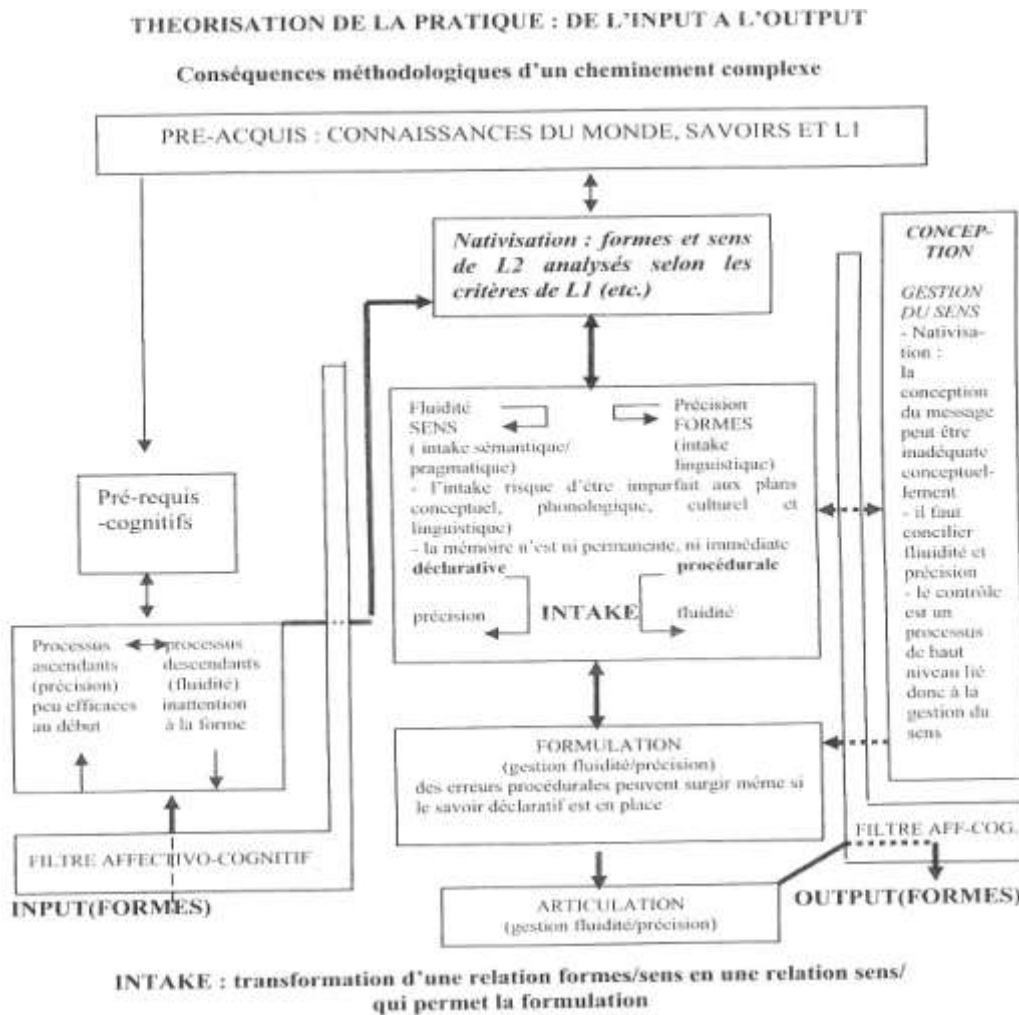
THEORISATION DE LA PRATIQUE : DE L'INPUT A L'OUTPUT

Conséquences méthodologiques d'un cheminement complexe

PRE-ACQUIS : CONNAISSANCES DU MONDE, SAVOIRS ET L1

Nativisation : formes et sens de L2 analysés selon les critères de L1 (etc.)

CONCEPTION

GESTION DU SENS
- Nativisation : la conception du message peut être inadéquate conceptuellement
- il faut concilier fluidité et précision
- le contrôle est un processus de haut niveau lié donc à la gestion du sens

Pré-requis -cognitifs

Fluidité SENS ( intake sémantique/ pragmatique)

Précision FORMES (intake linguistique)

- l'intake risque d'être imparfait aux plans conceptuel, phonologique, culturel et linguistique)
- la mémoire n'est ni permanente, ni immédiate

déclarative

procédurale

précision

INTAKE

fluidité

Processus ascendants (précision) peu efficaces au début

processus descendants (fluidité) inattention à la forme

FORMULATION
(gestion fluidité/précision)
des erreurs procédurales peuvent surgir même si le savoir déclaratif est en place

FILTRE AFF-COG.

FILTRE AFFECTIVO-COGNITIF

INPUT(FORMES)

ARTICULATION
(gestion fluidité/précision)

OUTPUT(FORMES)

INTAKE : transformation d'une relation formes/sens en une relation sens/ qui permet la formulation